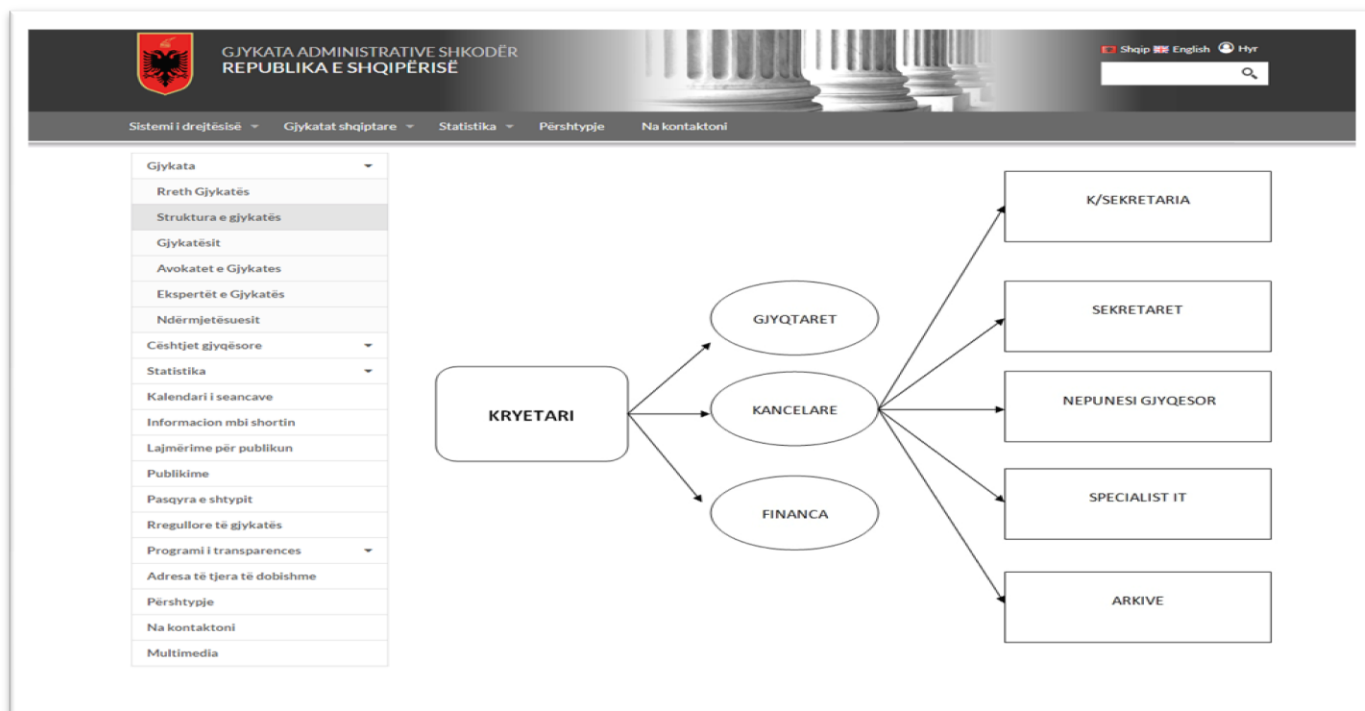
GJYKATA ADMINISTRATIVE SHKODËR
REPUBLIKA E SHQIPËRISË

Shqip English Hyr

Sistemi i drejtësisë Gjykatat shqiptare Statistika Përshtypje Na kontaktoni

Gjykata
Rreth Gjykatës
Struktura e gjykatës
Gjykatësit
Avokatet e Gjykates
Ekspertët e Gjykatës
Ndërmjetësuesit
Cështjet gjyqësore
Statistika
Kalendari i seancave
Informacion mbi shortin
Lajmërime për publikun
Publikime
Pasqyra e shtypit
Rregullore të gjykatës
Programi i transparences
Adresa të tjera të dobishme
Përshtypje
Na kontaktoni
Multimedia

KRYETARI
GJYQTARET
KANCELARE
FINANCA
K/SEKRETARIA
SEKRETARET
NEPUNESI GJYQESOR
SPECIALIST IT
ARKIVE